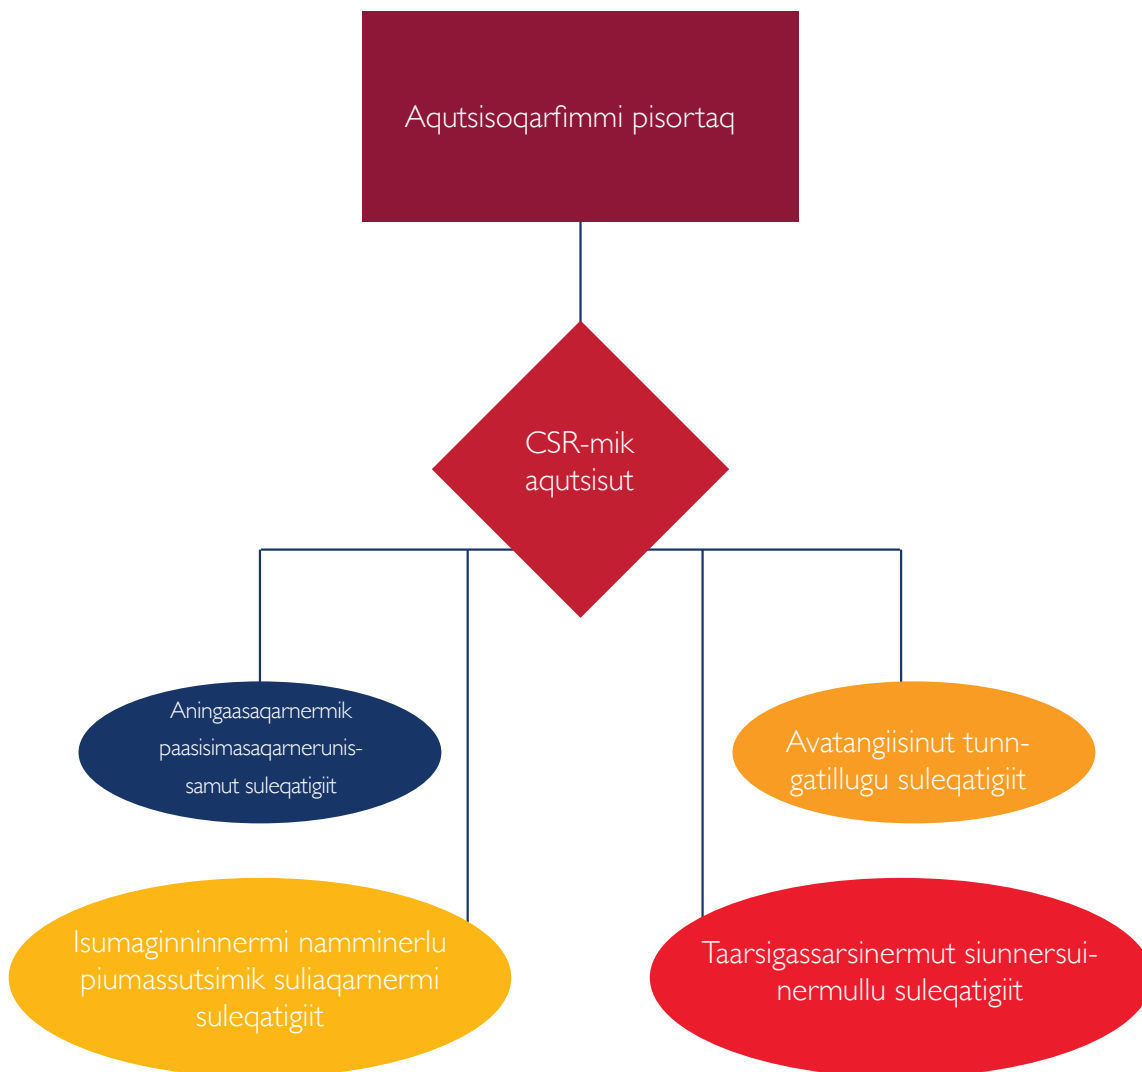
Aqutsisoqarfimmi pisortaq

CSR-mik aqutsisut

Aningaasaqarnermik paasisimasaqarnerunissamut suleqatigiit

Avatangiisinut tunngatillugu suleqatigiit

Isumaginninnermi namminerlu piumassutsimik suliaqarnermi suleqatigiit

Taarsigassarsinermut siunnersuinermullu suleqatigiit